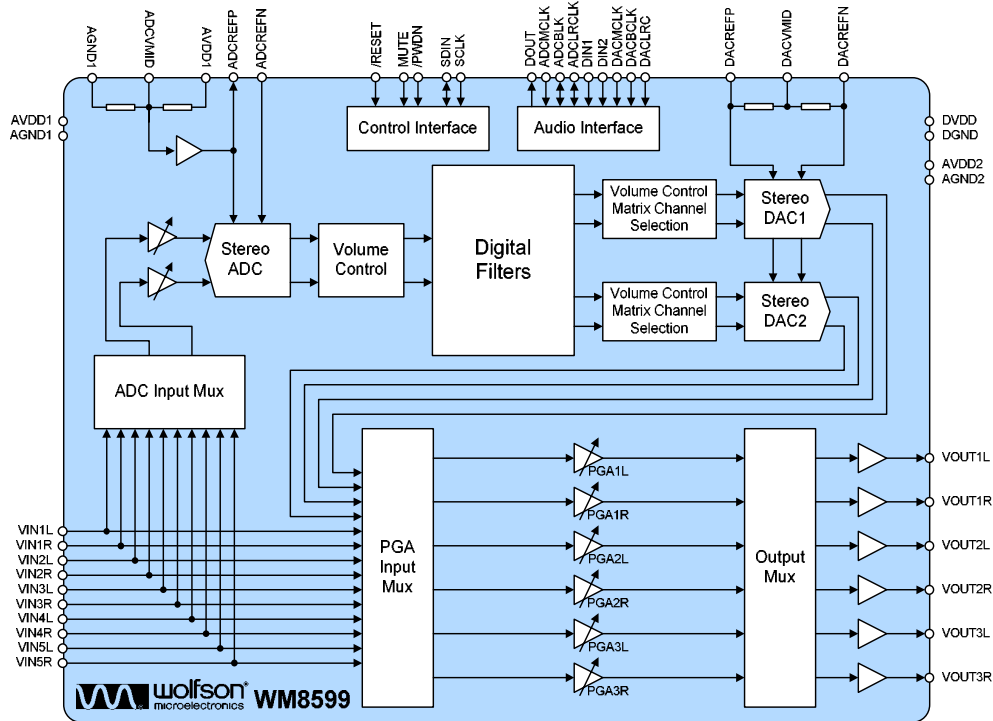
AGND1
ADCVMID
AVDD1
ADCREFP
ADCREFN
/RESET
MUTE /PWDN
SDIN
SCLK
DOUT
ADCMCLK
ADCBLK
ADCLRCLK
DIN1
DIN2
DACMCLK
DACBCLK
DACLRC
DACREFP
DACVMID
DACREFN

AVDD1
AGND1
DVDD
DGND
AVDD2
AGND2

Control Interface
Audio Interface

Stereo ADC
Volume Control
Digital Filters
Volume Control Matrix Channel Selection
Stereo DAC1
Volume Control Matrix Channel Selection
Stereo DAC2

ADC Input Mux

VIN1L
VIN1R
VIN2L
VIN2R
VIN3L
VIN3R
VIN4L
VIN4R
VIN5L
VIN5R

PGA Input Mux

PGA1L
PGA1R
PGA2L
PGA2R
PGA3L
PGA3R

Output Mux

VOUT1L
VOUT1R
VOUT2L
VOUT2R
VOUT3L
VOUT3R

wolfson® microelectronics WM8599